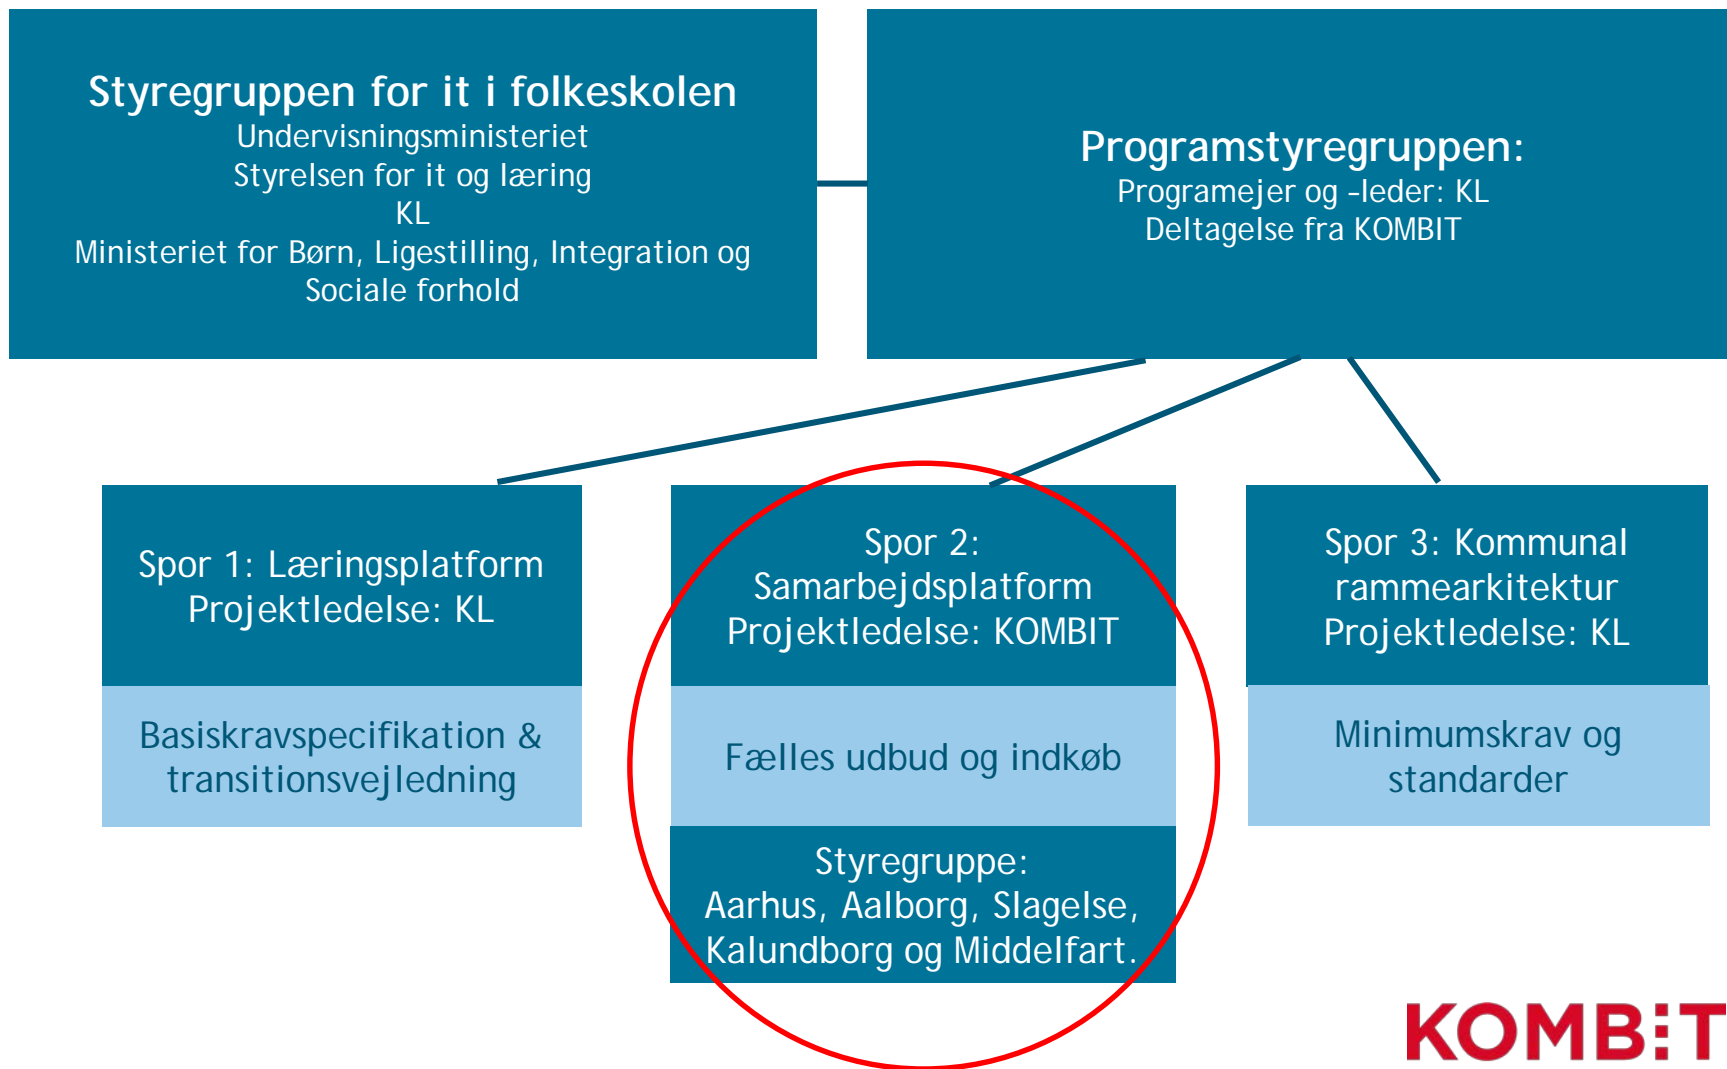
Styregruppen for it i folkeskolen
Undervisningsministeriet
Styrelsen for it og læring
KL
Ministeriet for Børn, Ligestilling, Integration og Sociale forhold

Programstyregruppen:
Programejer og -leder: KL
Deltagelse fra KOMBIT

Spor 1: Læringsplatform
Projektledelse: KL

Basiskravspecifikation & transitionsvejledning

Spor 2: Samarbejdsplatform
Projektledelse: KOMBIT

Fælles udbud og indkøb

Styregruppe:
Aarhus, Aalborg, Slagelse, Kalundborg og Middelfart.

Spor 3: Kommunal rammearkitektur
Projektledelse: KL

Minimumskrav og standarder

KOMBIT